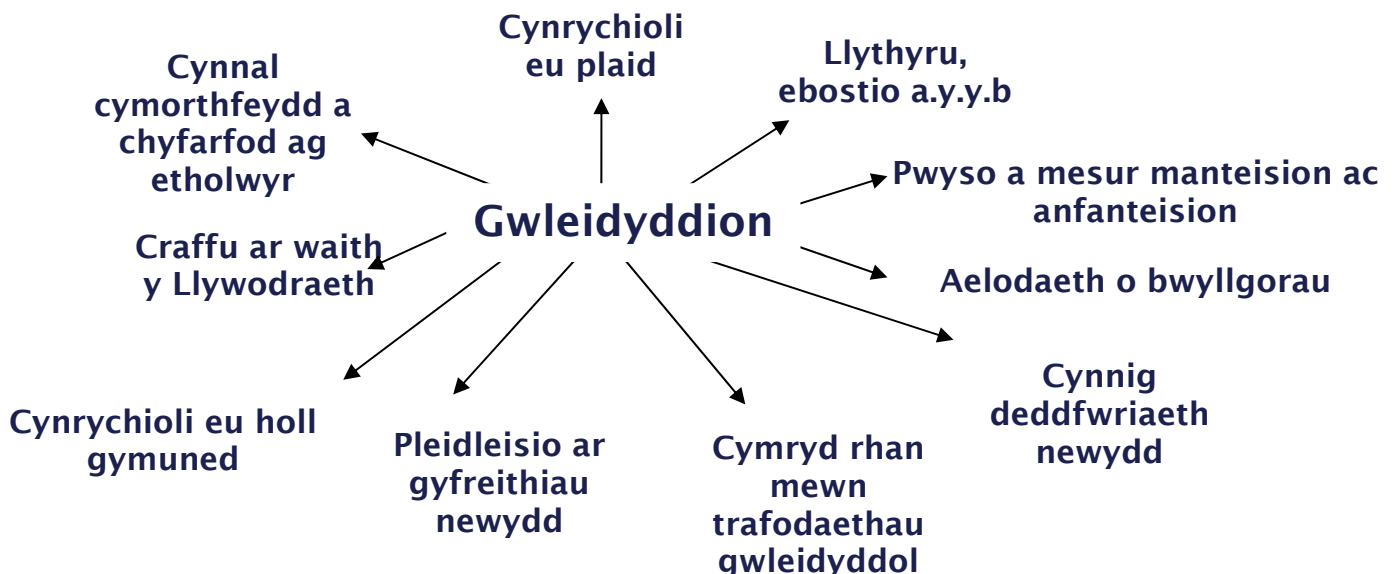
Gwleidyddion

Cynrychioli eu plaid

Llythyru, ebostio a.y.y.b

Cynnal cymorthfeydd a chyfarfod ag etholwyr

Pwyso a mesur manteision ac anfanteision

Craffu ar waith y Llywodraeth

Aelodaeth o bwyllgorau

Cynnig deddfwriaeth newydd

Cynrychioli eu holl gymuned

Pleidleisio ar gyfreithiau newydd

Cymryd rhan mewn trafodaethau gwleidyddol